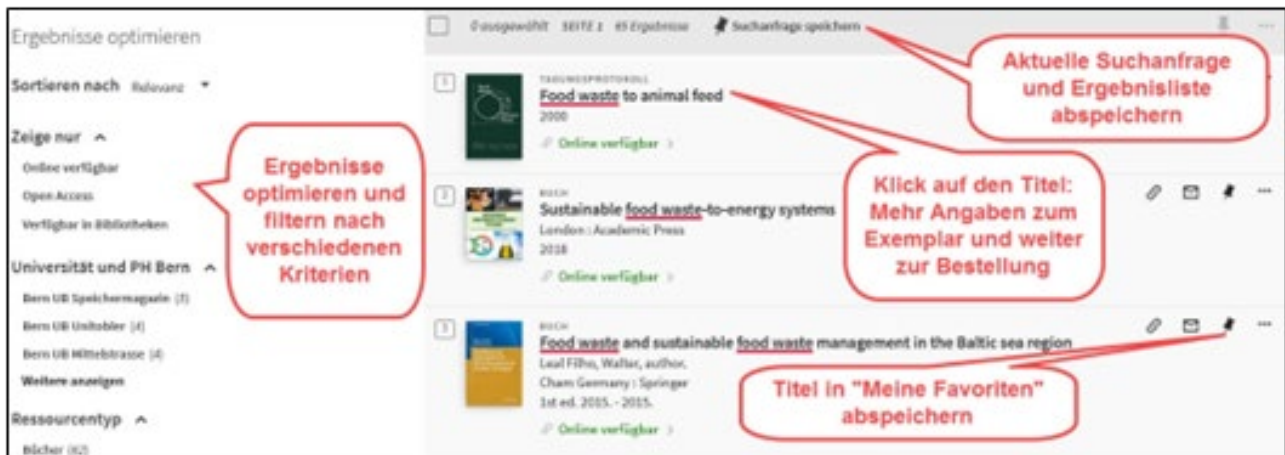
Ergebnisse optimieren

Sortieren nach Relevanz

Zeige nur

Online verfügbar

Open Access

Verfügbar in Bibliotheken

Universität und PH Bern

Bern UB Speichermagazin (3)

Bern UB Unitobler (4)

Bern UB Mittelstrasse (4)

Weitere anzeigen

Ressourcentyp

Bücher (62)

Ergebnisse optimieren und filtern nach verschiedenen Kriterien

0 ausgewählt SEITE 1 65 Ergebnisse Suchanfrage speichern

Aktuelle Suchanfrage und Ergebnisliste abspeichern

1 TAGUNGSPROTOKOLL
Food waste to animal feed
2000
Online verfügbar

Klick auf den Titel: Mehr Angaben zum Exemplar und weiter zur Bestellung

2 BUCH
Sustainable food waste-to-energy systems
London : Academic Press
2018
Online verfügbar

3 BUCH
Food waste and sustainable food waste management in the Baltic sea region
Leal Filho, Walter, author.
Cham Germany : Springer
1st ed. 2015. - 2015.
Online verfügbar

Titel in "Meine Favoriten" abspeichern